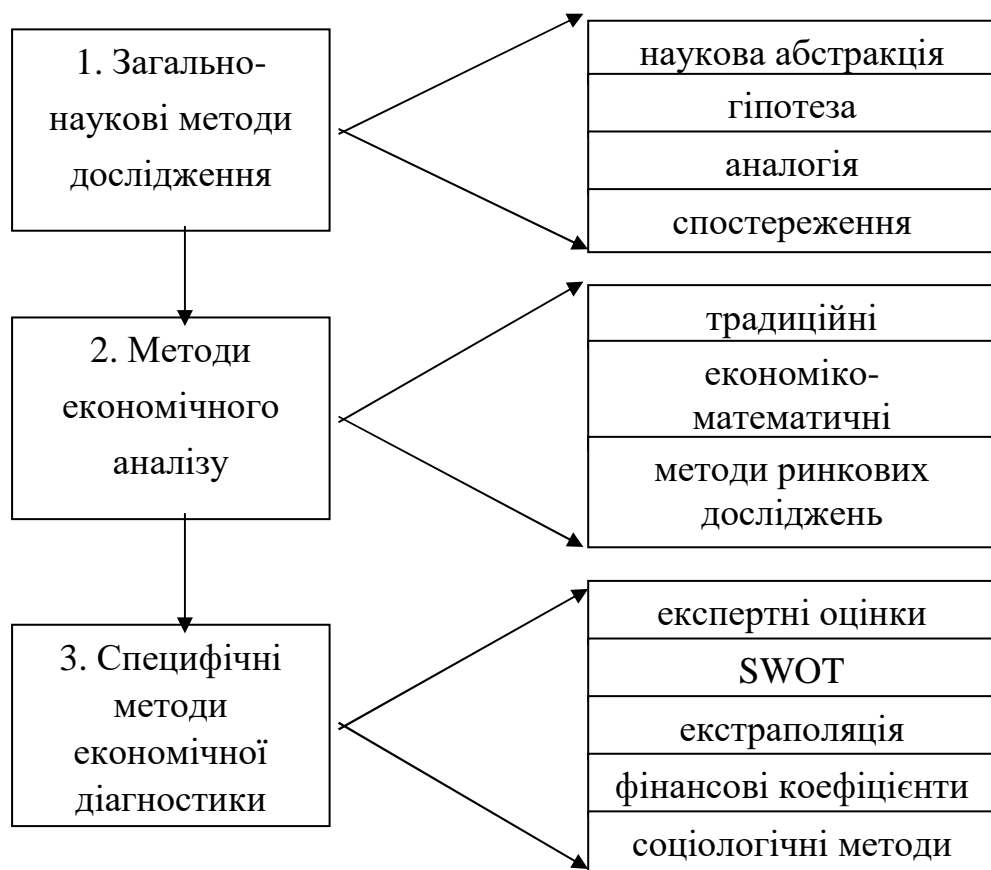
1. Загальнонаукові методи дослідження

наукова абстракція
гіпотеза
аналогія
спостереження

2. Методи економічного аналізу

традиційні
економіко-математичні
методи ринкових досліджень

3. Специфічні методи економічної діагностики

експертні оцінки
SWOT
екстраполяція
фінансові коефіцієнти
соціологічні методи